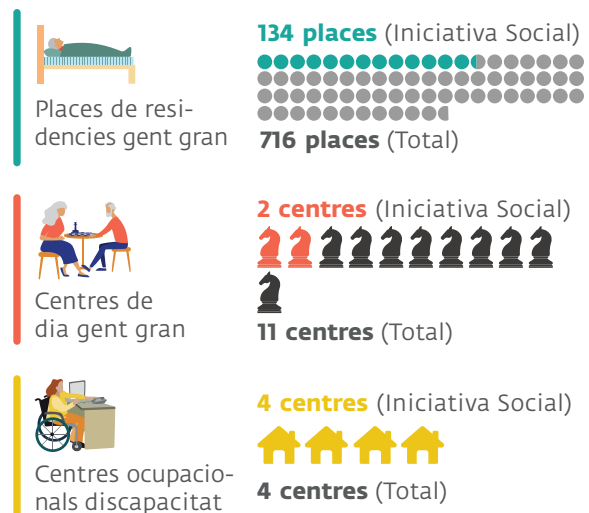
Places de residencies gent gran

134 places (Iniciativa Social)

716 places (Total)

Centres de dia gent gran

2 centres (Iniciativa Social)

11 centres (Total)

Centres ocupacionals discapacitat

4 centres (Iniciativa Social)

4 centres (Total)